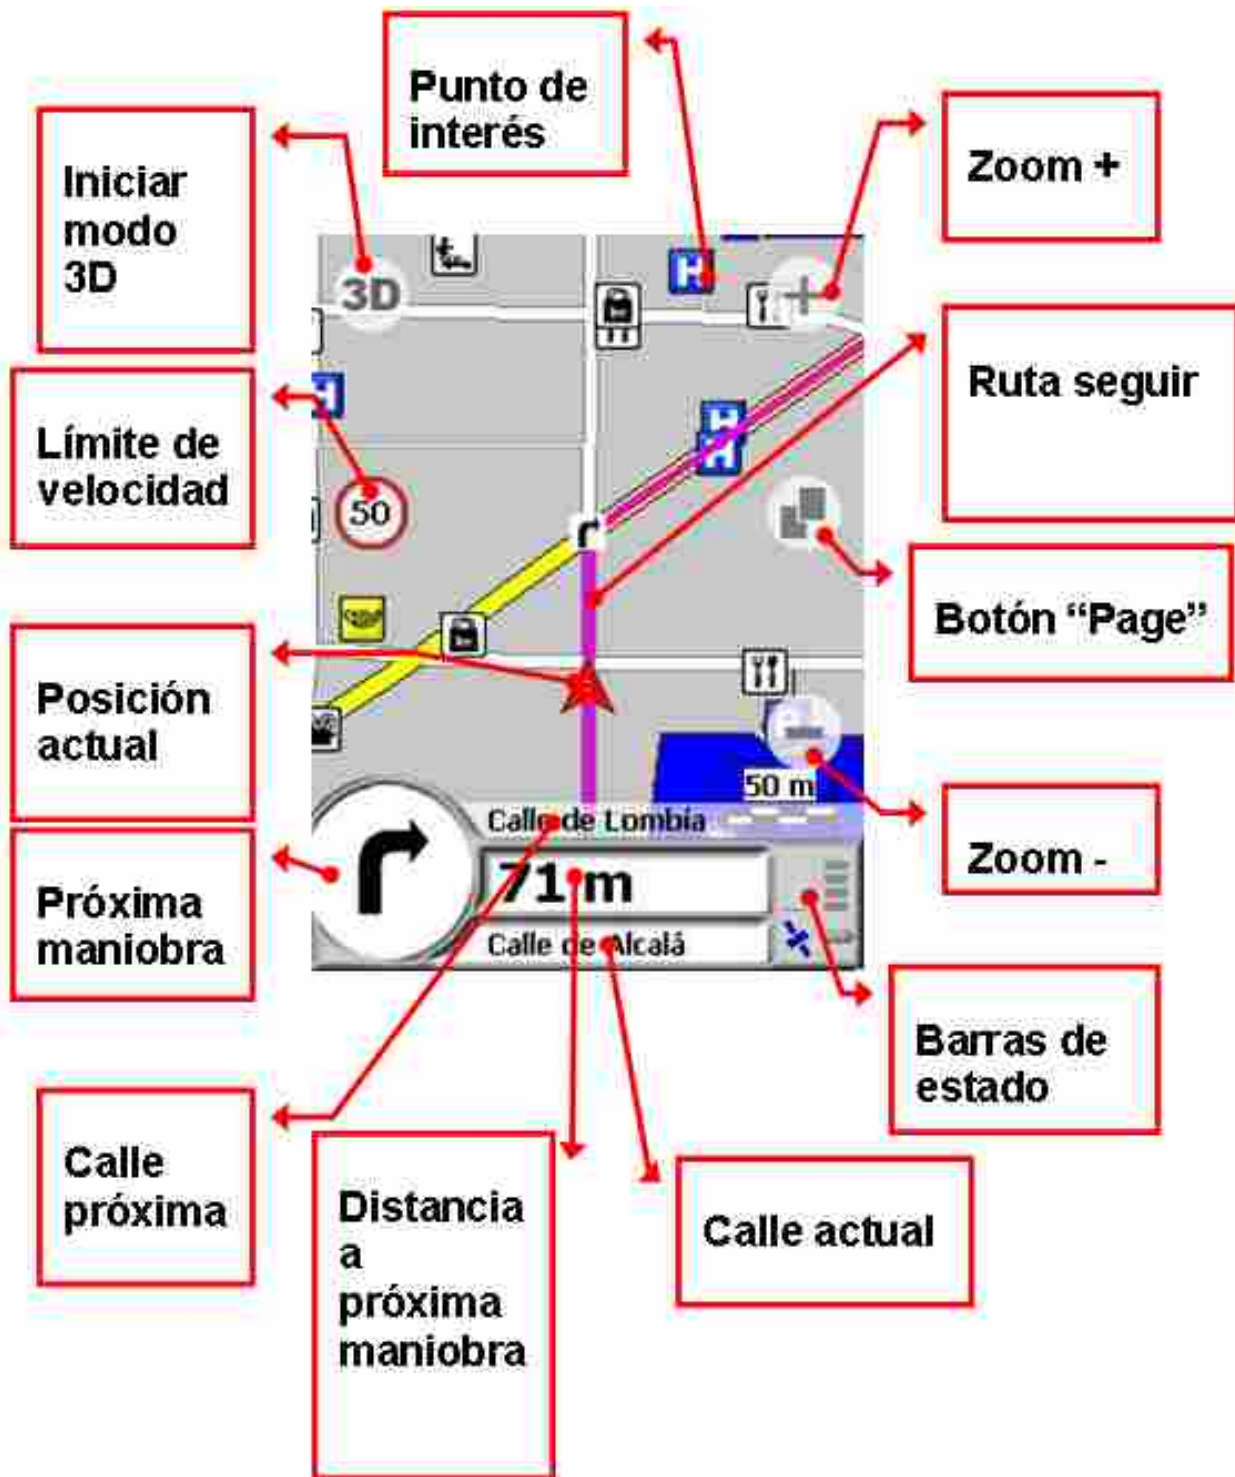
Punto de interés

Iniciar modo 3D

Zoom +

3D

Ruta seguir

Límite de velocidad

50

Botón "Page"

Posición actual

50 m

Calle de Lombia

Zoom -

71m

Próxima maniobra

Calle de Alcalá

Barras de estado

Calle próxima

Distancia a próxima maniobra

Calle actual